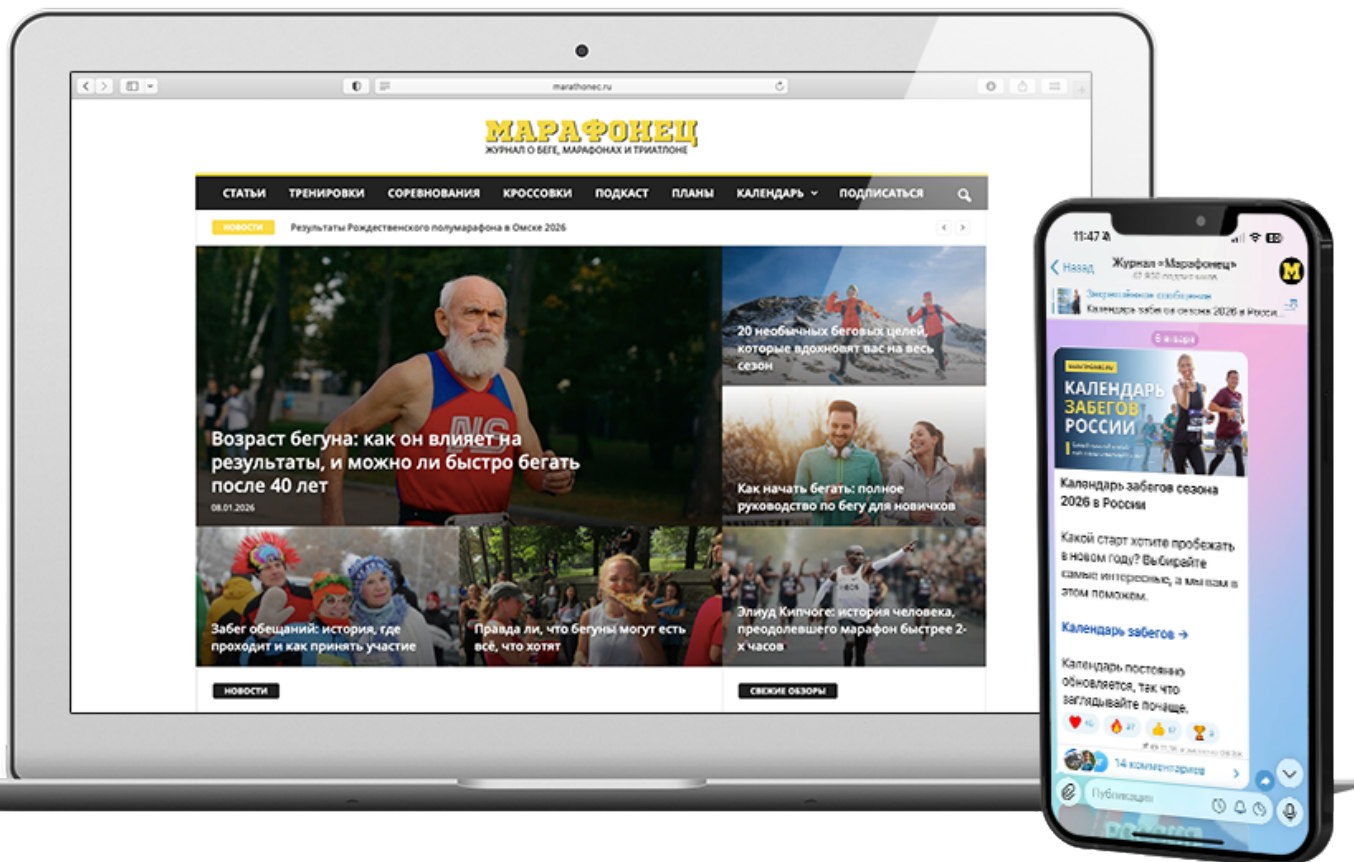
marathonec.ru

МАРАФОНЕЦ
ЖУРНАЛ О БЕГЕ, МАРАФОНАХ И ТРИАТЛОНЕ

СТАТЬИ ТРЕНИРОВКИ СОРЕВНОВАНИЯ КРОССОВКИ ПОДКАСТ ПЛАНЫ КАЛЕНДАРЬ ПОДПИСАТЬСЯ

НОВОСТИ Результаты Рождественского полумарафона в Омске 2026

Возраст бегуна: как он влияет на результаты, и можно ли быстро бегать после 40 лет
08.01.2026

20 необычных беговых целей, которые вдохновят вас на весь сезон

Как начать бегать: полное руководство по бегу для новичков

Забег обещаний: история, где проходит и как принять участие

Правда ли, что бегуны могут есть всё, что хотят

Элиуд Кипчоге: история человека, преодолевшего марафон быстрее 2-х часов

НОВОСТИ

СВЕЖИЕ ОБЗОРЫ

11:47
Назад
Журнал «Марафонец»
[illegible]
Закреплённое сообщение
Календарь забегов сезона 2026 в России
6 января
КАЛЕНДАРЬ ЗАБЕГОВ РОССИИ
Календарь забегов сезона 2026 в России

Какой старт хотите пробежать в новом году? Выбирайте самые интересные, а мы вам в этом поможем.

Календарь забегов →

Календарь постоянно обновляется, так что заглядывайте почаще.

14 комментариев
Публикация